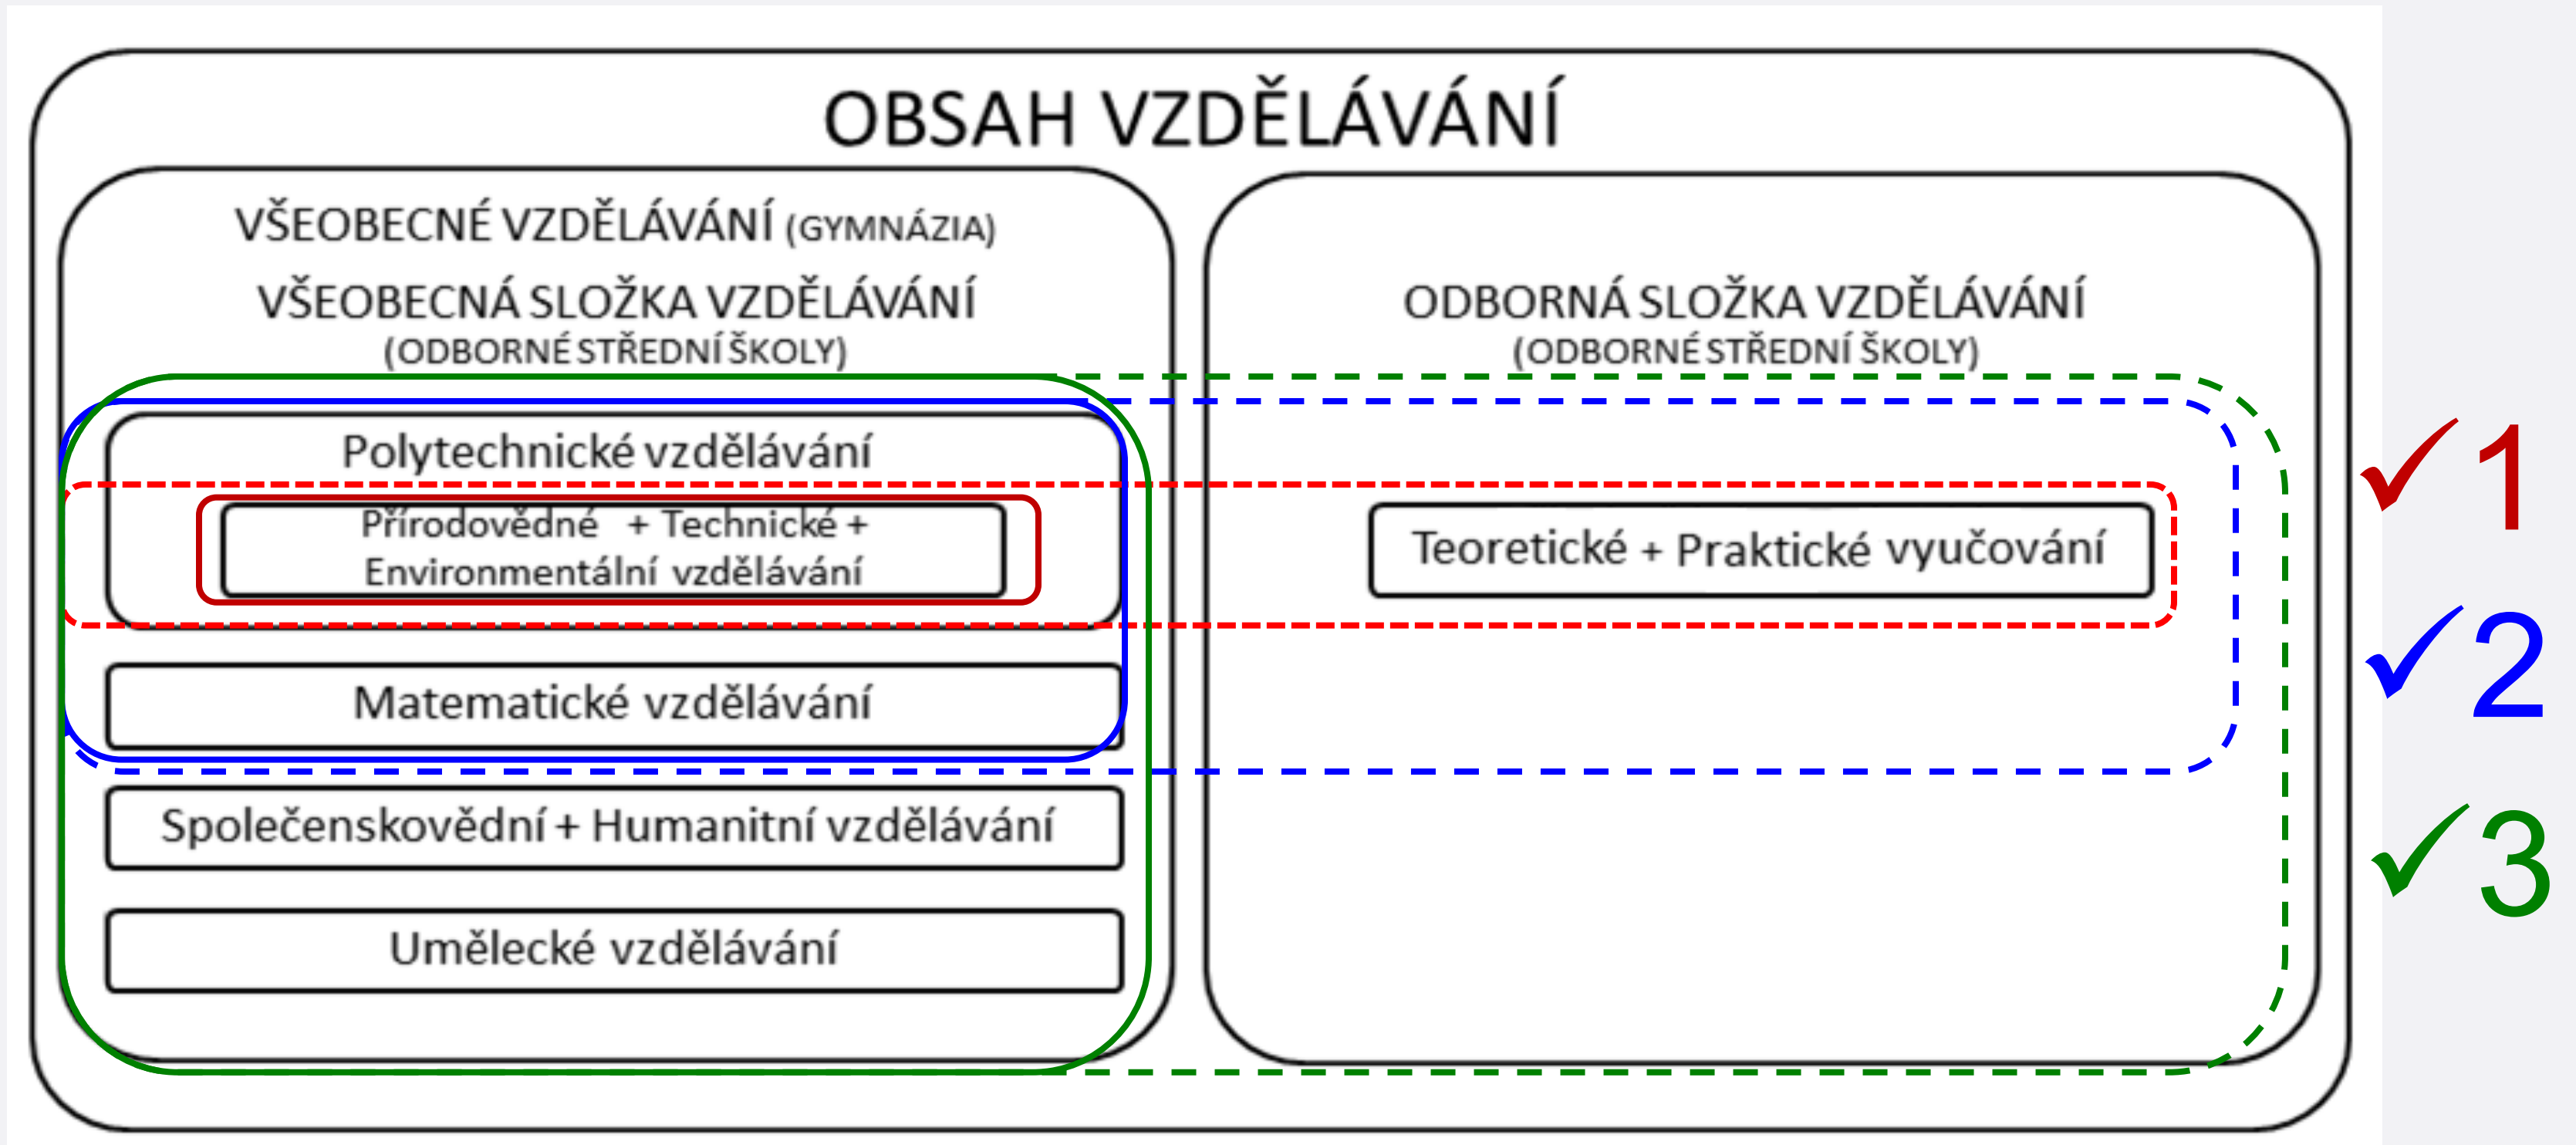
OBSAH VZDĚLÁVÁNÍ

VŠEOBECNÉ VZDĚLÁVÁNÍ (GYMNÁZIA)

VŠEOBECNÁ SLOŽKA VZDĚLÁVÁNÍ (ODBORNÉ STŘEDNÍ ŠKOLY)

ODBORNÁ SLOŽKA VZDĚLÁVÁNÍ (ODBORNÉ STŘEDNÍ ŠKOLY)

Polytechnické vzdělávání

Přírodovědné + Technické + Environmentální vzdělávání

Teoretické + Praktické vyučování

Matematické vzdělávání

Společenskovědní + Humanitní vzdělávání

Umělecké vzdělávání

✓1

✓2

✓3